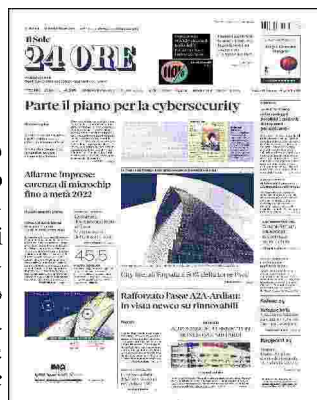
Il Sole
24 ORE

Parte il piano per la cybersecurity

Allarme imprese: carenza di microchip fino a metà 2022

45,5

City Tech, all'Expo la sfida delle nuove PMI

Rafforzato l'asse A2A-Ardian: in vista nuovo su rinnovabili